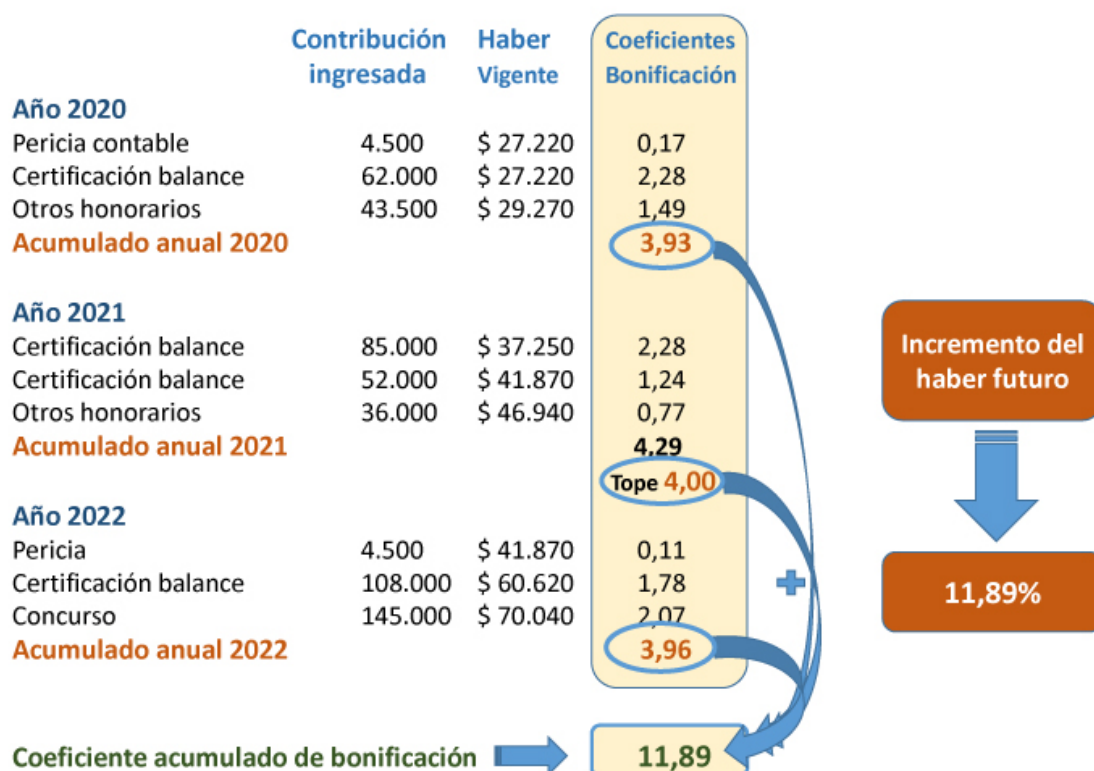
| | Contribución ingresada | Haber Vigente | Coeficientes Bonificación |
|---|---|---|---|
| **Año 2020** | | | |
| Pericia contable | 4.500 | $ 27.220 | 0,17 |
| Certificación balance | 62.000 | $ 27.220 | 2,28 |
| Otros honorarios | 43.500 | $ 29.270 | 1,49 |
| Acumulado anual 2020 | | | 3,93 |
| **Año 2021** | | | |
| Certificación balance | 85.000 | $ 37.250 | 2,28 |
| Certificación balance | 52.000 | $ 41.870 | 1,24 |
| Otros honorarios | 36.000 | $ 46.940 | 0,77 |
| Acumulado anual 2021 | | | 4,29 |
| | | | Tope 4,00 |
| **Año 2022** | | | |
| Pericia | 4.500 | $ 41.870 | 0,11 |
| Certificación balance | 108.000 | $ 60.620 | 1,78 |
| Concurso | 145.000 | $ 70.040 | 2,07 |
| Acumulado anual 2022 | | | 3,96 |

Coeficiente acumulado de bonificación 11,89

Incremento del haber futuro

11,89%